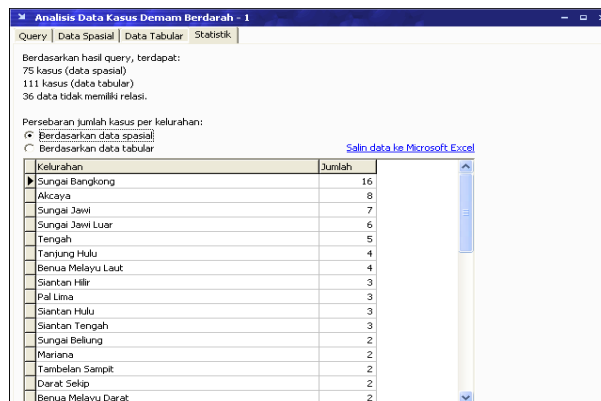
Analisis Data Kasus Demam Berdarah - 1

Query | Data Spasial | Data Tabular | Statistik

Berdasarkan hasil query, terdapat:
75 kasus (data spasial)
111 kasus (data tabular)
36 data tidak memiliki relasi.

Persebaran jumlah kasus per kelurahan:
Berdasarkan data spasial
Berdasarkan data tabular

Salin data ke Microsoft Excel

| Kelurahan | Jumlah |
|---|---|
| Sungai Bangkong | 16 |
| Akcaya | 8 |
| Sungai Jawi | 7 |
| Sungai Jawi Luar | 6 |
| Tengah | 5 |
| Tanjung Hulu | 4 |
| Benua Melayu Laut | 4 |
| Siantan Hilir | 3 |
| Pal Lima | 3 |
| Siantan Hulu | 3 |
| Siantan Tengah | 3 |
| Sungai Beliung | 2 |
| Mariana | 2 |
| Tambelan Sampit | 2 |
| Darat Sekip | 2 |
| Benua Melayu Darat | 2 |